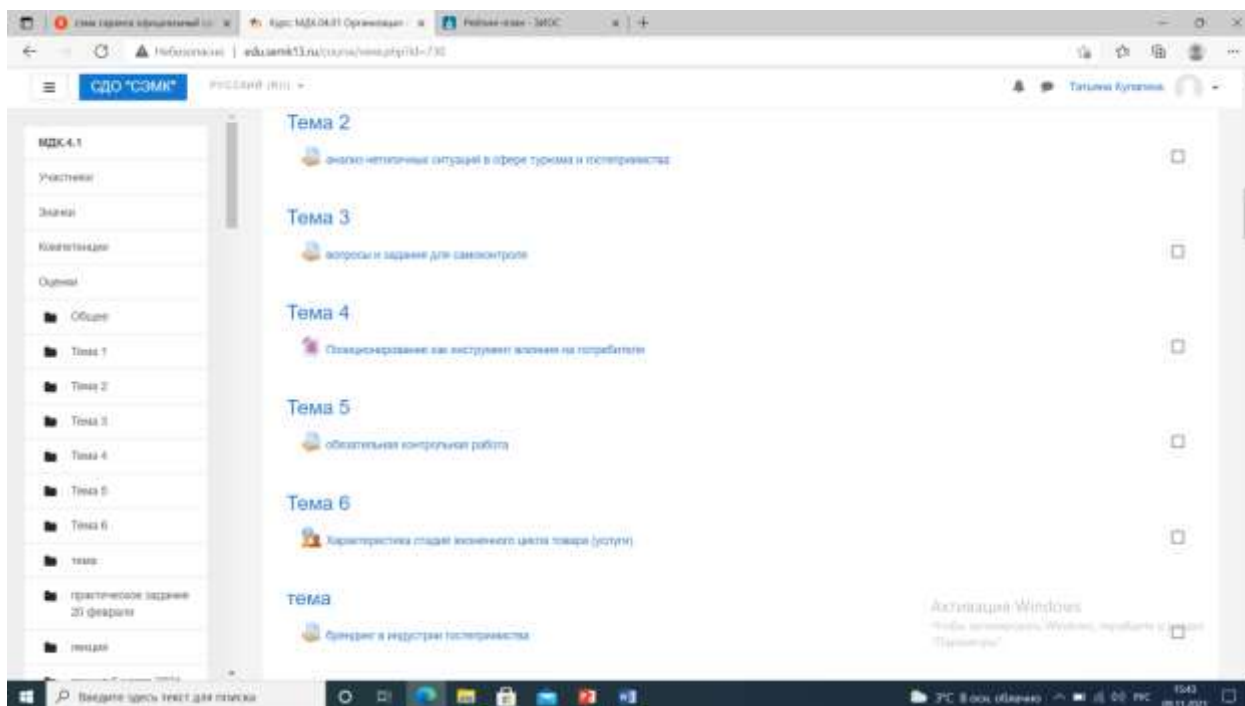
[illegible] | Курс: МДК.04.01 Организация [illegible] | Рабочая лента - ЭИОС

Небезопасно | edu.semk13.ru/course/view.php?id=730

СДО "СЭМК" РУССКИЙ (RU)

Татьяна Куприна

МДК.4.1
Участники
Значки
Компетенции
Оценки
Общее
Тема 1
Тема 2
Тема 3
Тема 4
Тема 5
Тема 6
тема
практическое задание 20 февраля
лекция

Тема 2
анализ нетипичных ситуаций в сфере туризма и гостеприимства

Тема 3
вопросы и задания для самоконтроля

Тема 4
Позиционирование как инструмент влияния на потребителя

Тема 5
обязательная контрольная работа

Тема 6
Характеристика стадий жизненного цикла товара (услуги)

тема
брендинг в индустрии гостеприимства

Активация Windows
Чтобы активировать Windows, перейдите в раздел "Параметры".

Введите здесь текст для поиска

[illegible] 15:43